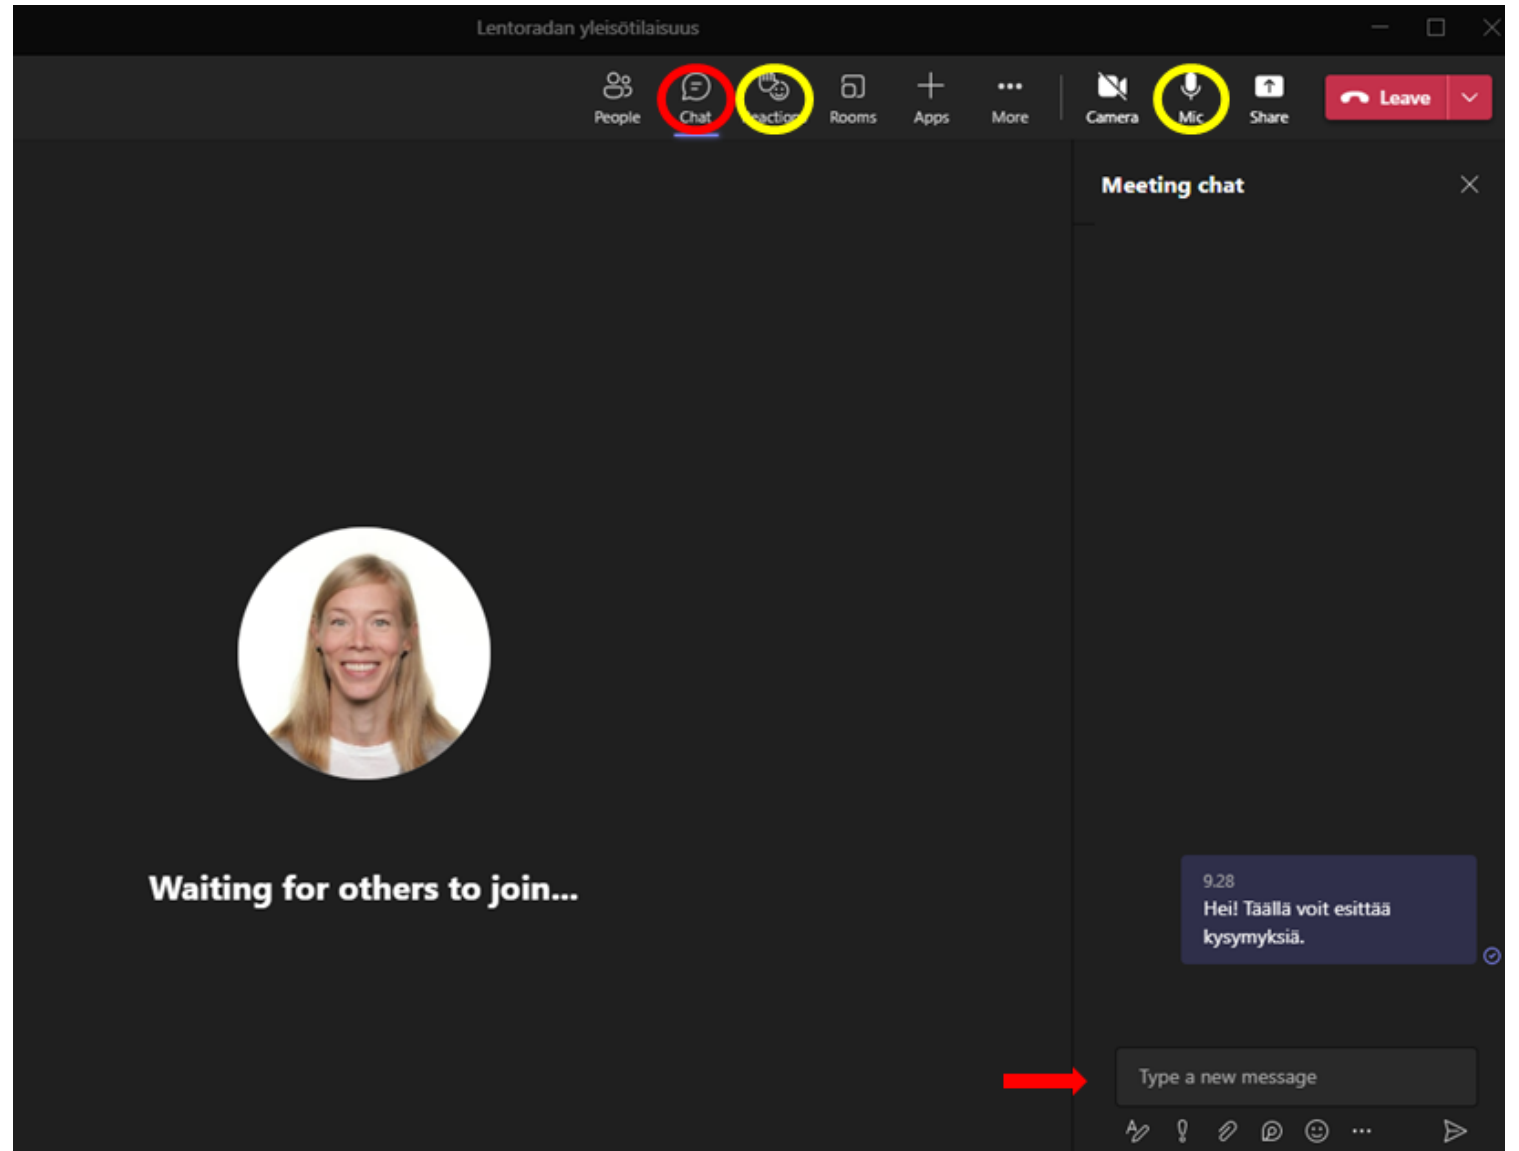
Lentoradan yleisötilaisuus

People

Chat

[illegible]actio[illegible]

Rooms

Apps

More

Camera

Mic

Share

Leave

Meeting chat

Waiting for others to join...

9.28
Hei! Täällä voit esittää kysymyksiä.

Type a new message